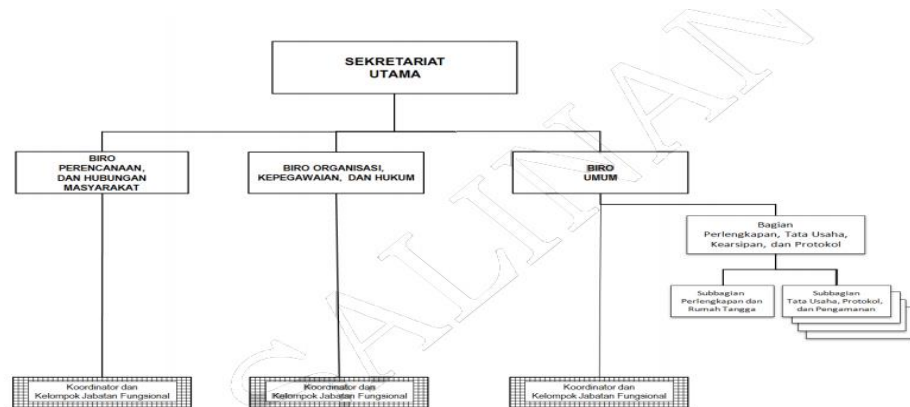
SEKRETARIAT UTAMA

BIRO PERENCANAAN, DAN HUBUNGAN MASYARAKAT

BIRO ORGANISASI, KEPEGAWAIAN, DAN HUKUM

BIRO UMUM

Bagian Perlengkapan, Tata Usaha, Kearsipan, dan Protokol

Subbagian Perlengkapan dan Rumah Tangga

Subbagian Tata Usaha, Protokol, dan Pengamanan

Koordinator dan Kelompok Jabatan Fungsional

Koordinator dan Kelompok Jabatan Fungsional

Koordinator dan Kelompok Jabatan Fungsional

SALINAN